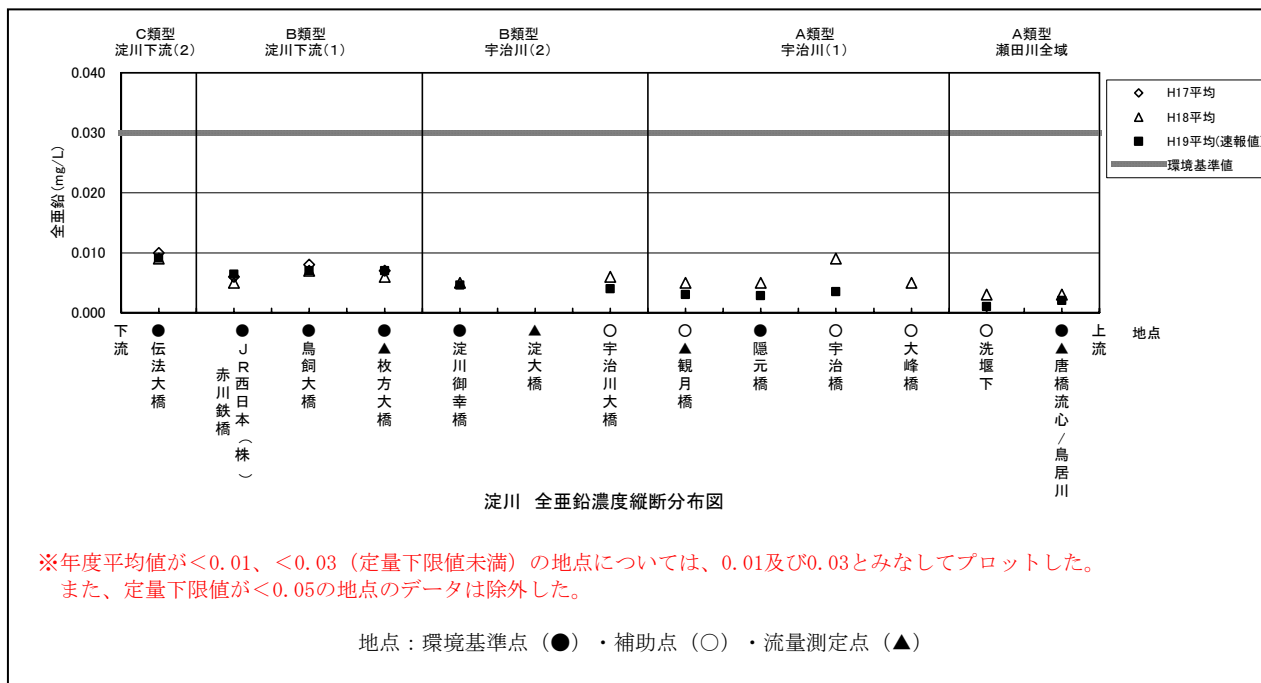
C類型
淀川下流(2)

B類型
淀川下流(1)

B類型
宇治川(2)

A類型
宇治川(1)

A類型
瀬田川全域

0.040
0.030
0.020
0.010
0.000

全亜鉛(mg/L)

H17平均
H18平均
H19平均(速報値
環境基準値

下流

●伝法大橋
●JR西日本(株)赤川鉄橋
●鳥飼大橋
●▲枚方大橋
●淀川御幸橋
▲淀大橋
○宇治川大橋
○▲観月橋
●隠元橋
○宇治橋
○大峰橋
○洗堰下
●▲唐橋流心/鳥居川

上流

地点

淀川 全亜鉛濃度縦断分布図

※年度平均値が<0.01、<0.03(定量下限値未満)の地点については、0.01及び0.03とみなしてプロットした。
また、定量下限値が<0.05の地点のデータは除外した。

地点:環境基準点(●)・補助点(○)・流量測定点(▲)